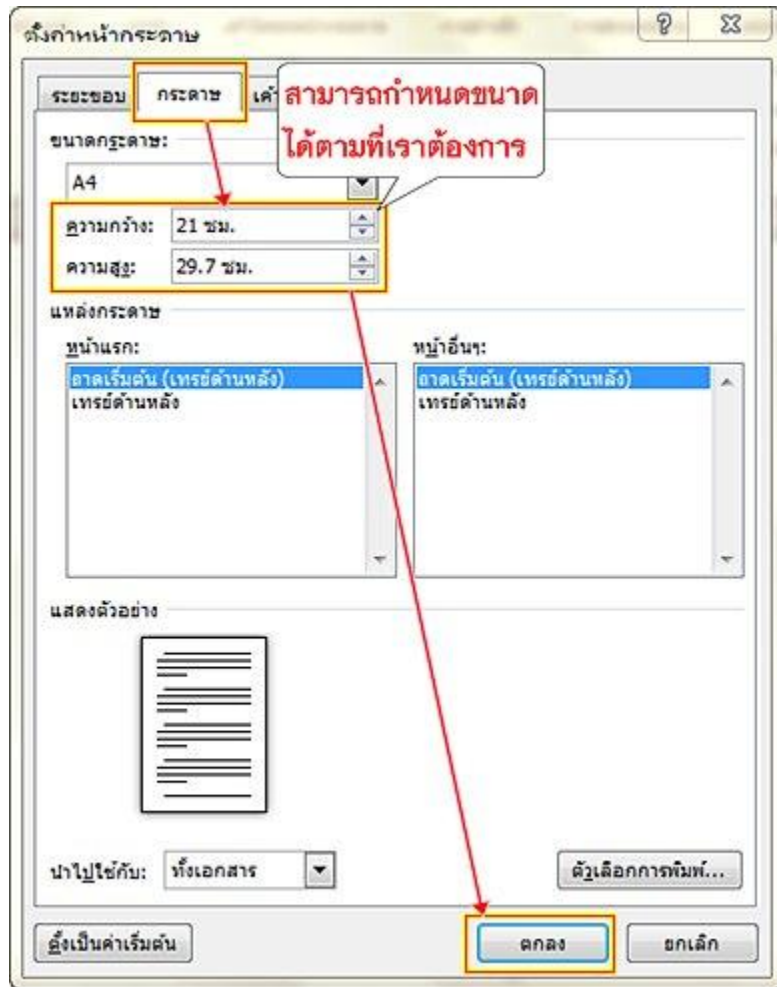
ตั้งค่าหน้ากระดาษ

?

ระยะขอบ

กระดาษ

เค้

สามารถกำหนดขนาดได้ตามที่เราต้องการ

ขนาดกระดาษ:

A4

ความกว้าง: 21 ซม.

ความสูง: 29.7 ซม.

แหล่งกระดาษ

หน้าแรก:

ถาดเริ่มต้น (เทรย์ด้านหลัง)
เทรย์ด้านหลัง

หน้าอื่นๆ:

ถาดเริ่มต้น (เทรย์ด้านหลัง)
เทรย์ด้านหลัง

แสดงตัวอย่าง

นำไปใช้กับ: ทั้งเอกสาร

ตัวเลือกการพิมพ์...

ตั้งเป็นค่าเริ่มต้น

ตกลง

ยกเลิก